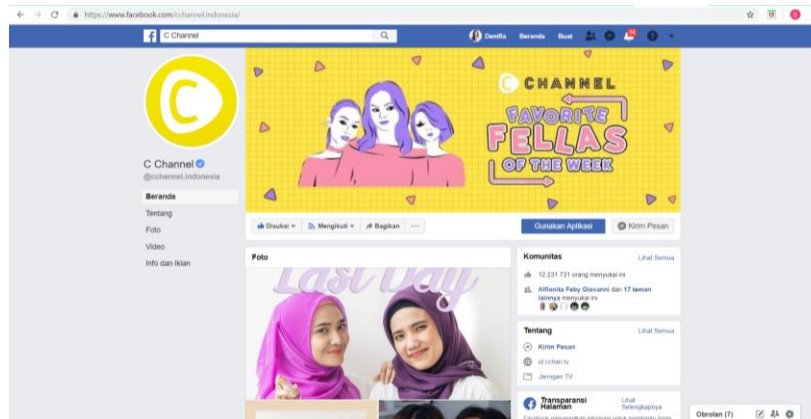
https://www.facebook.com/cchannel.indonesia/

C Channel

Denifia Beranda Buat 14

C CHANNEL

FAVORITE FELLAS OF THE WEEK

C Channel
@cchannel.indonesia

Beranda
Tentang
Foto
Video
Info dan Iklan

Disukai Mengikuti Bagikan ···

Gunakan Aplikasi Kirim Pesan

Foto

Last Day

Komunitas Lihat Semua

12.231.731 orang menyukai ini

Alfianita Feby Giovanni dan 17 teman lainnya menyukai ini

Tentang Lihat Semua

Kirim Pesan

id.cchan.tv

Jaringan TV

Transparansi Halaman Lihat Selengkapnya

Obrolan (7)